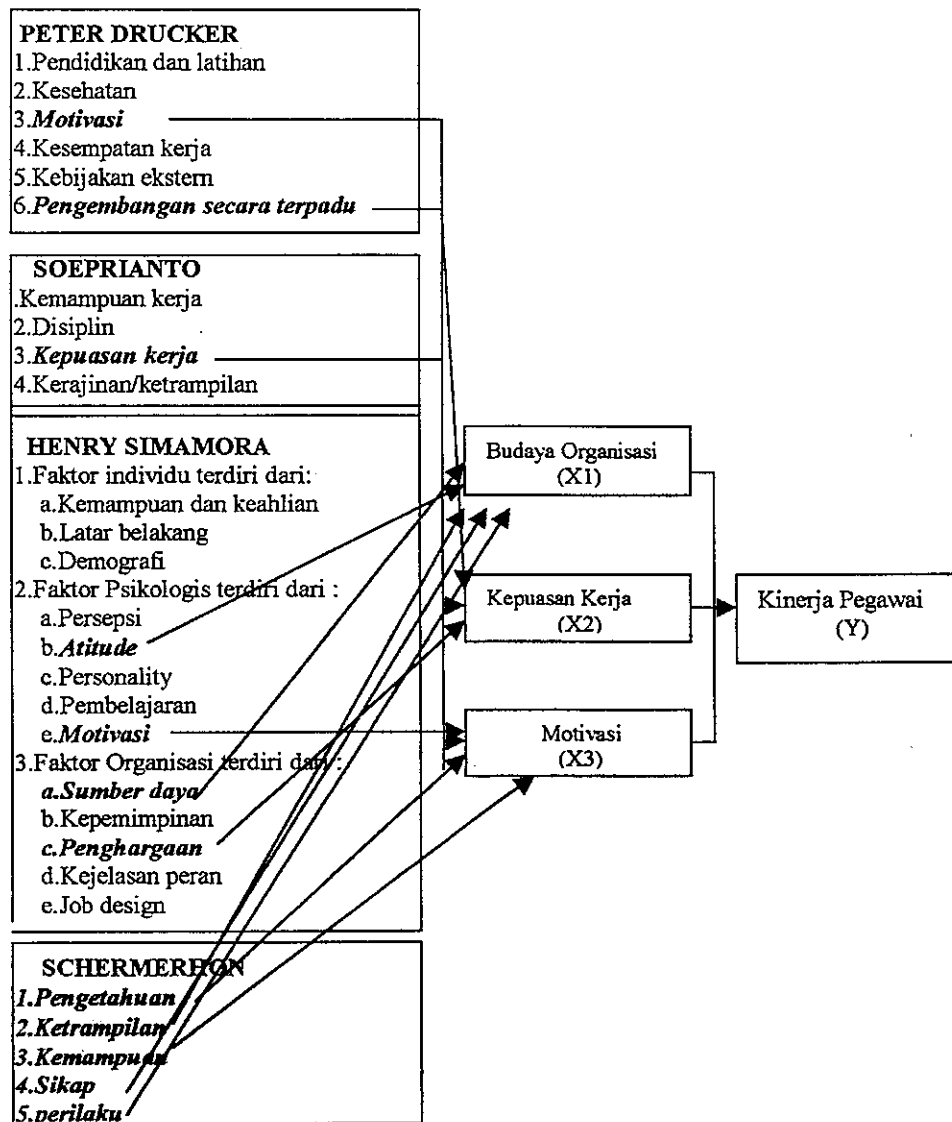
PETER DRUCKER
1.Pendidikan dan latihan
2.Kesehatan
3.*Motivasi*
4.Kesempatan kerja
5.Kebijakan ekstern
6.*Pengembangan secara terpadu*

SOEPRIANTO
.Kemampuan kerja
2.Disiplin
3.*Kepuasan kerja*
4.Kerajinan/ketrampilan

HENRY SIMAMORA
1.Faktor individu terdiri dari:
a.Kemampuan dan keahlian
b.Latar belakang
c.Demografi
2.Faktor Psikologis terdiri dari :
a.Persepsi
b.*Atitude*
c.Personality
d.Pembelajaran
e.*Motivasi*
3.Faktor Organisasi terdiri dari :
*a.Sumber daya*
b.Kepemimpinan
*c.Penghargaan*
d.Kejelasan peran
e.Job design

SCHERMERHON
*1.Pengetahuan*
*2.Ketrampilan*
*3.Kemampuan*
*4.Sikap*
*5.perilaku*

Budaya Organisasi (X1)

Kepuasan Kerja (X2)

Motivasi (X3)

Kinerja Pegawai (Y)